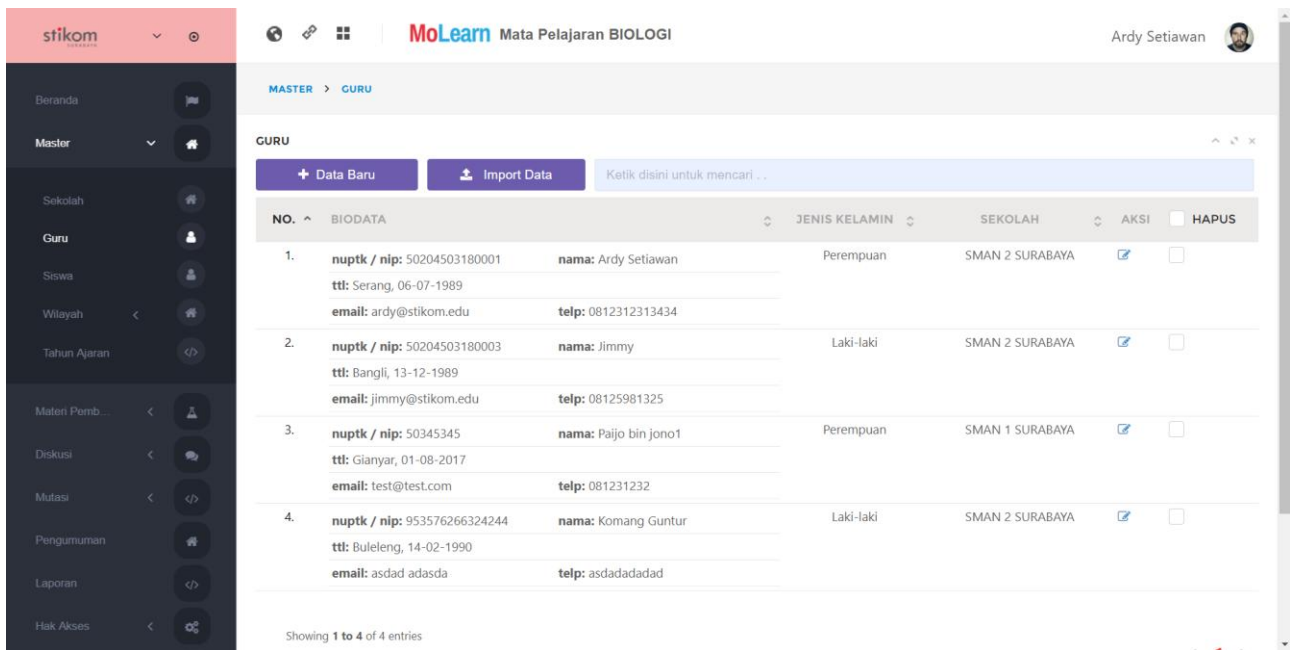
stikom

Beranda
Master
Sekolah
Guru
Siswa
Wilayah
Tahun Ajaran
Materi Pemb...
Diskusi
Mutasi
Pengumuman
Laporan
Hak Akses

MoLearn Mata Pelajaran BIOLOGI

Ardy Setiawan

MASTER > GURU

GURU

+ Data Baru
Import Data
Ketik disini untuk mencari . .

| NO. | BIODATA | | JENIS KELAMIN | SEKOLAH | AKSI | HAPUS |
|---|---|---|---|---|---|---|
| 1. | nuptk / nip: 50204503180001<br>ttl: Serang, 06-07-1989<br>email: ardy@stikom.edu | nama: Ardy Setiawan<br><br>telp: 0812312313434 | Perempuan | SMAN 2 SURABAYA | | |
| 2. | nuptk / nip: 50204503180003<br>ttl: Bangli, 13-12-1989<br>email: jimmy@stikom.edu | nama: Jimmy<br><br>telp: 08125981325 | Laki-laki | SMAN 2 SURABAYA | | |
| 3. | nuptk / nip: 50345345<br>ttl: Gianyar, 01-08-2017<br>email: test@test.com | nama: Paijo bin jono1<br><br>telp: 081231232 | Perempuan | SMAN 1 SURABAYA | | |
| 4. | nuptk / nip: 953576266324244<br>ttl: Buleleng, 14-02-1990<br>email: asdad adasda | nama: Komang Guntur<br><br>telp: asdadadadad | Laki-laki | SMAN 2 SURABAYA | | |

Showing 1 to 4 of 4 entries